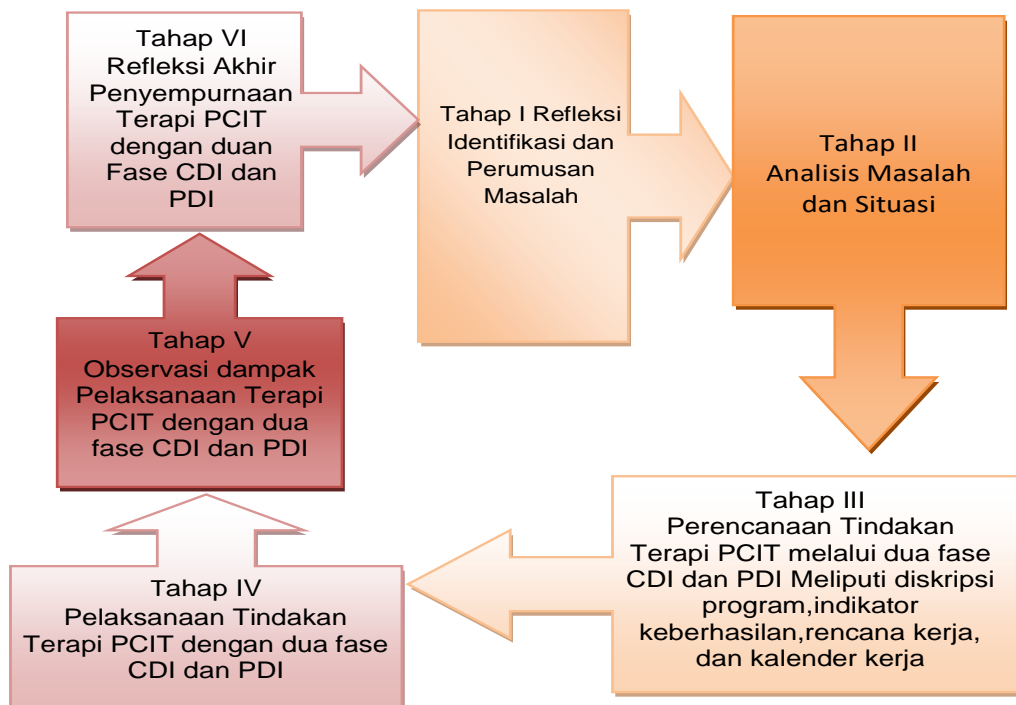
Tahap VI
Refleksi Akhir
Penyempurnaan
Terapi PCIT
dengan duan
Fase CDI dan
PDI

Tahap I Refleksi
Identifikasi dan
Perumusan
Masalah

Tahap II
Analisis Masalah
dan Situasi

Tahap III
Perencanaan Tindakan
Terapi PCIT melalui dua fase
CDI dan PDI Meliputi diskripsi
program,indikator
keberhasilan,rencana kerja,
dan kalender kerja

Tahap IV
Pelaksanaan Tindakan
Terapi PCIT dengan dua fase
CDI dan PDI

Tahap V
Observasi dampak
Pelaksanaan Terapi
PCIT dengan dua
fase CDI dan PDI